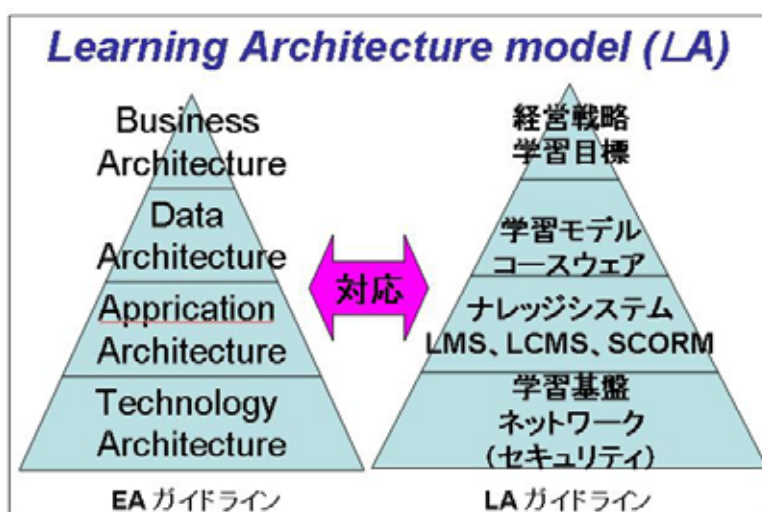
Learning Architecture model (LA)

Business Architecture

Data Architecture

Apprication Architecture

Technology Architecture

EA ガイドライン

対応

経営戦略
学習目標

学習モデル
コースウェア

ナレッジシステム
LMS、LCMS、SCORM

学習基盤
ネットワーク
(セキュリティ)

LA ガイドライン